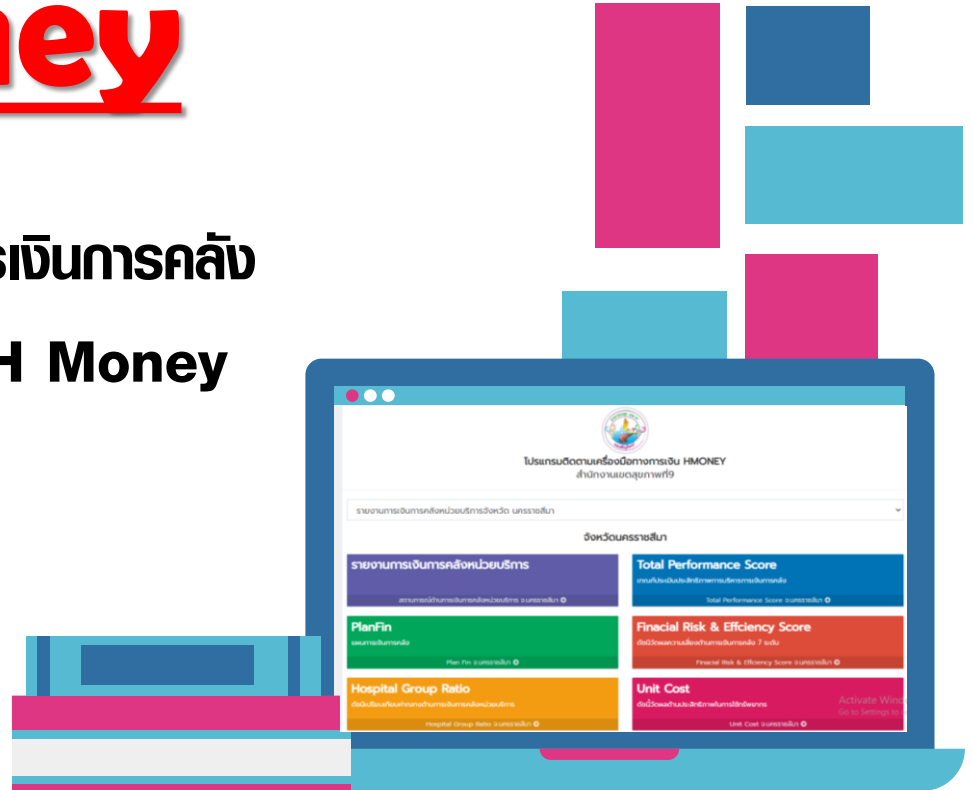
ney

รเงินการคลัง

H Money

โปรแกรมติดตามเครื่องมือทางการเงิน HMONEY
สำนักงานเขตสุขภาพที่9

รายงานการเงินการคลังหน่วยบริการจังหวัด นครราชสีมา

จังหวัดนครราชสีมา

รายงานการเงินการคลังหน่วยบริการ
สถานการณ์ด้านการเงินการคลังหน่วยบริการ จ.นครราชสีมา

Total Performance Score
เกณฑ์ประเมินประสิทธิภาพการบริหารการเงินการคลัง
Total Performance Score จ.นครราชสีมา

PlanFin
แผนการเงินการคลัง
Plan Fin จ.นครราชสีมา

Finacial Risk & Efficiency Score
ดัชนีวัดผลความเสี่ยงด้านการเงินการคลัง 7 ระดับ
Finacial Risk & Efficiency Score จ.นครราชสีมา

Hospital Group Ratio
ดัชนีเปรียบเทียบค่ากลางด้านการเงินการคลังหน่วยบริการ
Hospital Group Ratio จ.นครราชสีมา

Unit Cost
ดัชนีวัดผลด้านประสิทธิภาพในการใช้ทรัพยากร
Unit Cost จ.นครราชสีมา

Activate Windows
Go to Settings to